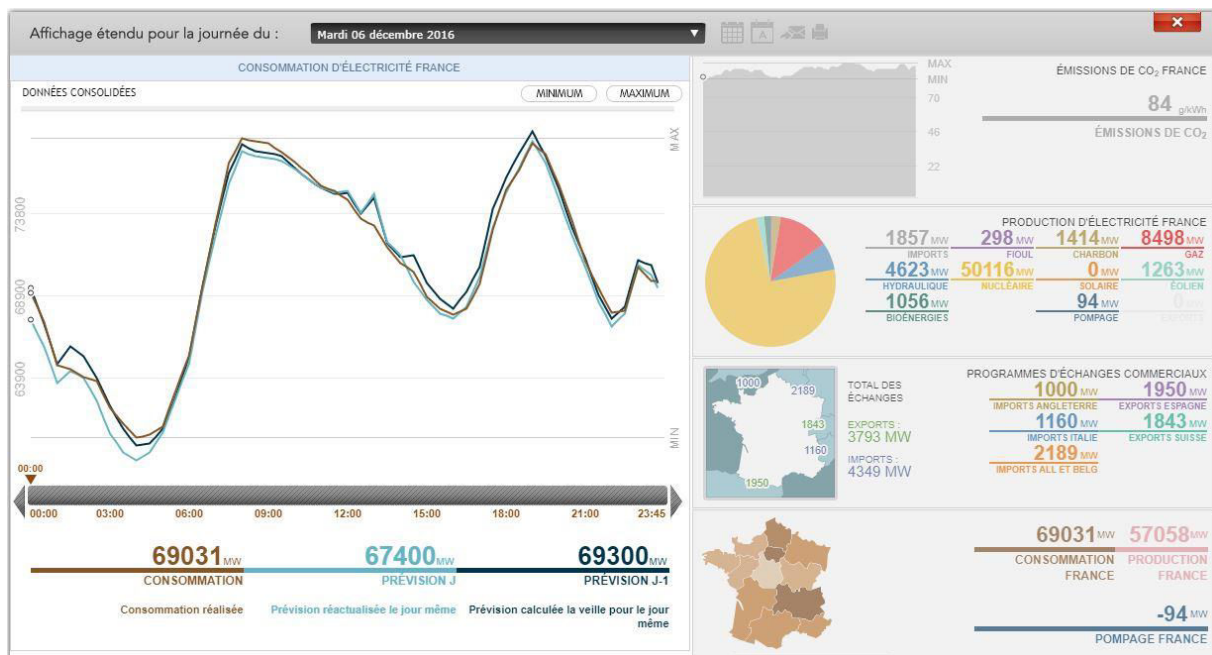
Affichage étendu pour la journée du : Mardi 06 décembre 2016

CONSOMMATION D'ÉLECTRICITÉ FRANCE

DONNÉES CONSOLIDÉES

MINIMUM MAXIMUM

MAX

MIN

73800

68900

63900

00:00

00:00 03:00 06:00 09:00 12:00 15:00 18:00 21:00 23:45

69031MW
CONSOMMATION

67400MW
PRÉVISION J

69300MW
PRÉVISION J-1

Consommation réalisée

Prévision réactualisée le jour même

Prévision calculée la veille pour le jour même

MAX
MIN
70
46
22

ÉMISSIONS DE $CO_2$ FRANCE

84 g/kWh

ÉMISSIONS DE $CO_2$

PRODUCTION D'ÉLECTRICITÉ FRANCE

1857MW IMPORTS
298MW FIOUL
1414MW CHARBON
8498MW GAZ
4623MW HYDRAULIQUE
50116MW NUCLÉAIRE
0MW SOLAIRE
1263MW ÉOLIEN
1056MW BIOÉNERGIES
94MW POMPAGE
0MW

1000
2189
1843
1160
1950

TOTAL DES ÉCHANGES

EXPORTS : 3793 MW

IMPORTS : 4349 MW

PROGRAMMES D'ÉCHANGES COMMERCIAUX

1000MW IMPORTS ANGLETERRE
1950MW EXPORTS ESPAGNE
1160MW IMPORTS ITALIE
1843MW EXPORTS SUISSE
2189MW IMPORTS ALL ET BELG

69031MW CONSOMMATION FRANCE
57058MW PRODUCTION FRANCE

-94MW
POMPAGE FRANCE